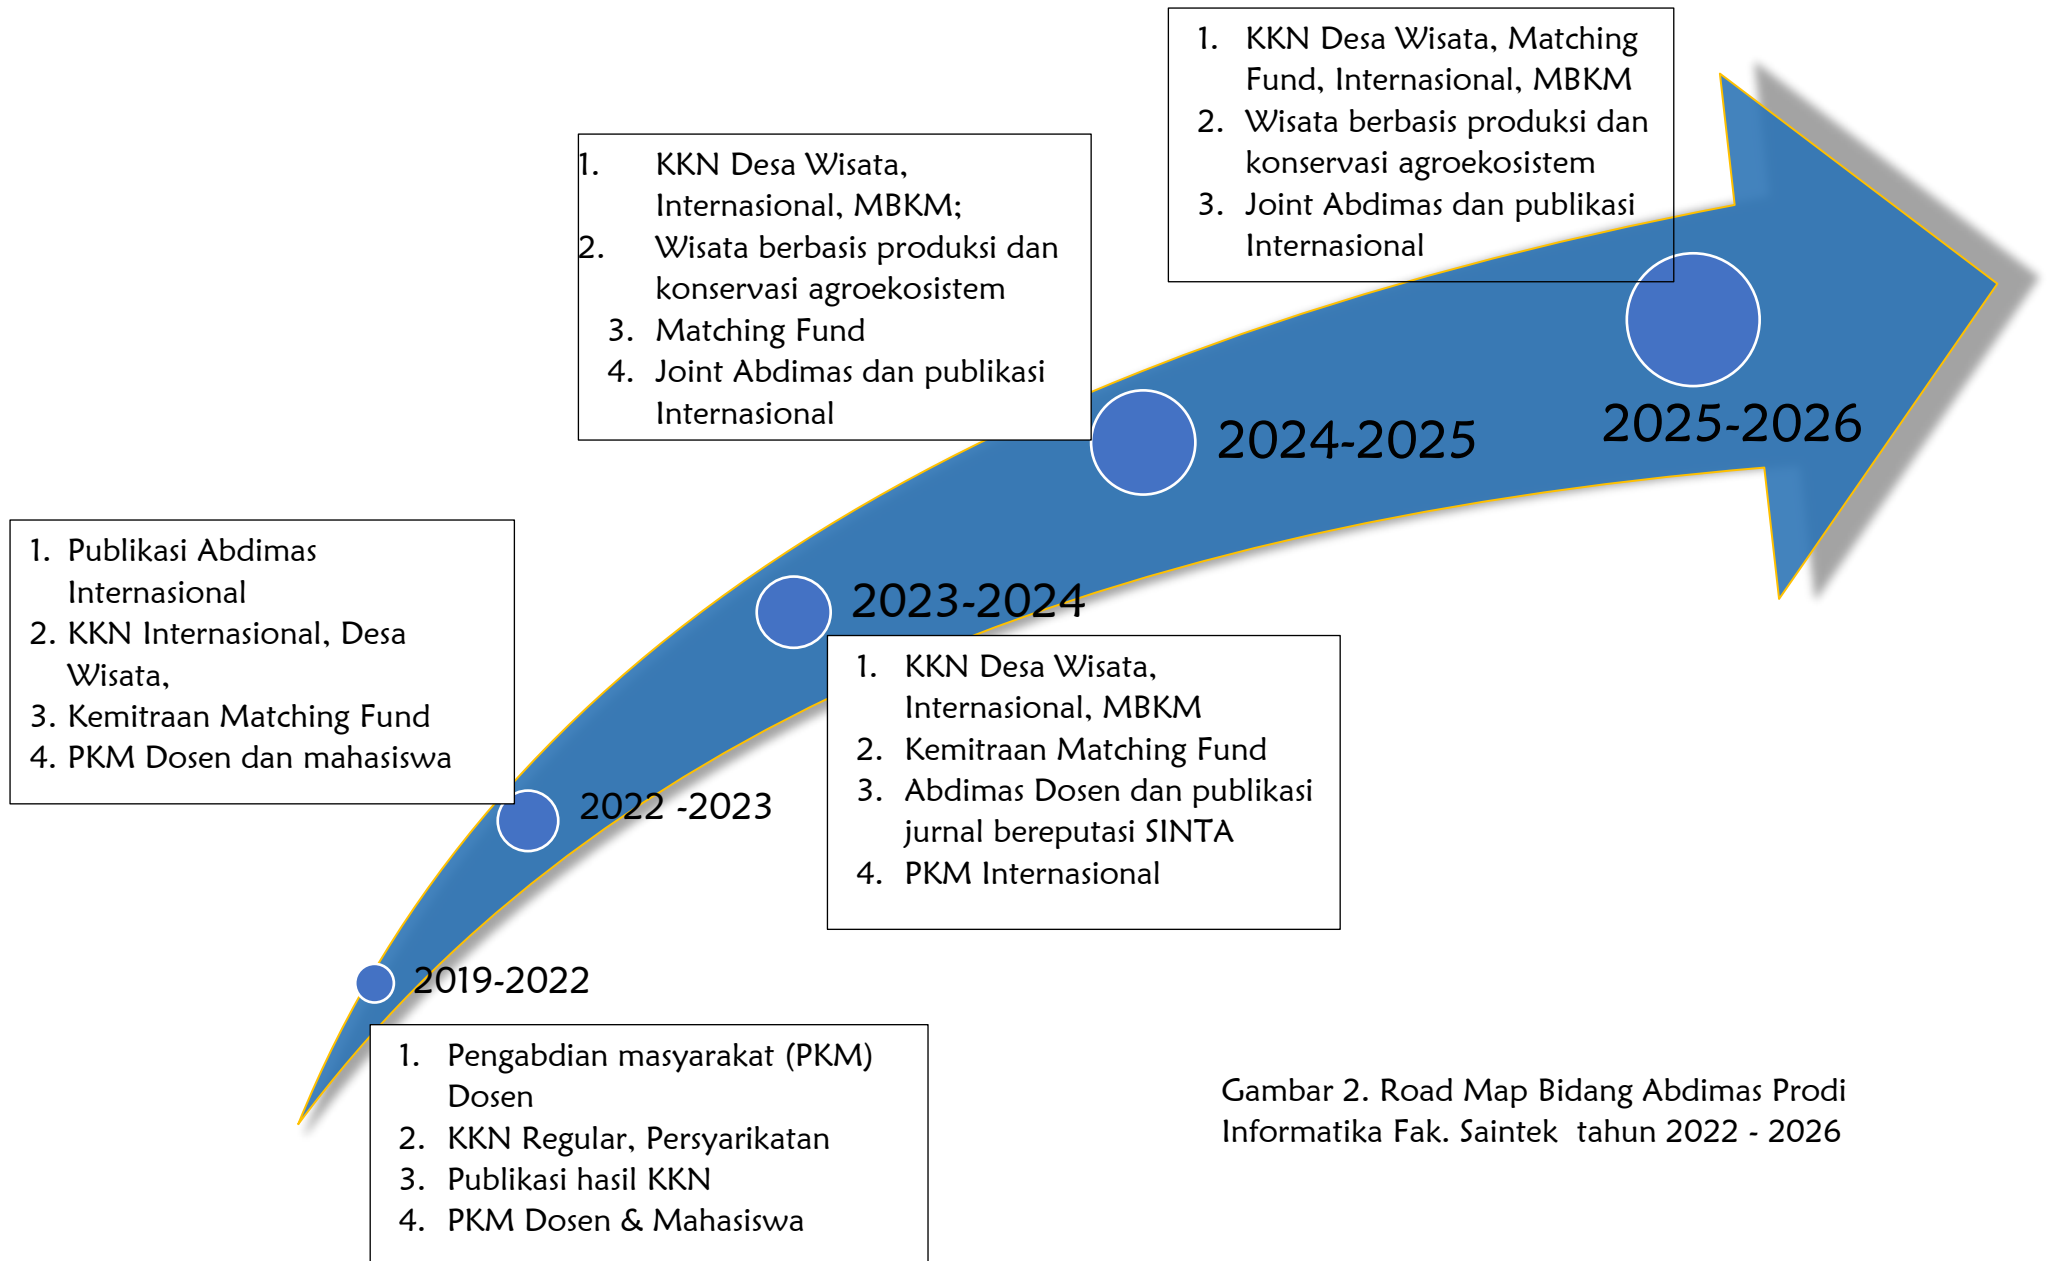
1. KKN Desa Wisata, Matching Fund, Internasional, MBKM
2. Wisata berbasis produksi dan konservasi agroekosistem
3. Joint Abdimas dan publikasi Internasional

1. KKN Desa Wisata, Internasional, MBKM;
2. Wisata berbasis produksi dan konservasi agroekosistem
3. Matching Fund
4. Joint Abdimas dan publikasi Internasional

2025-2026

2024-2025

1. Publikasi Abdimas Internasional
2. KKN Internasional, Desa Wisata,
3. Kemitraan Matching Fund
4. PKM Dosen dan mahasiswa

2023-2024

1. KKN Desa Wisata, Internasional, MBKM
2. Kemitraan Matching Fund
3. Abdimas Dosen dan publikasi jurnal bereputasi SINTA
4. PKM Internasional

2022 -2023

2019-2022

1. Pengabdian masyarakat (PKM) Dosen
2. KKN Regular, Persyarikatan
3. Publikasi hasil KKN
4. PKM Dosen & Mahasiswa

Gambar 2. Road Map Bidang Abdimas Prodi Informatika Fak. Saintek tahun 2022 - 2026